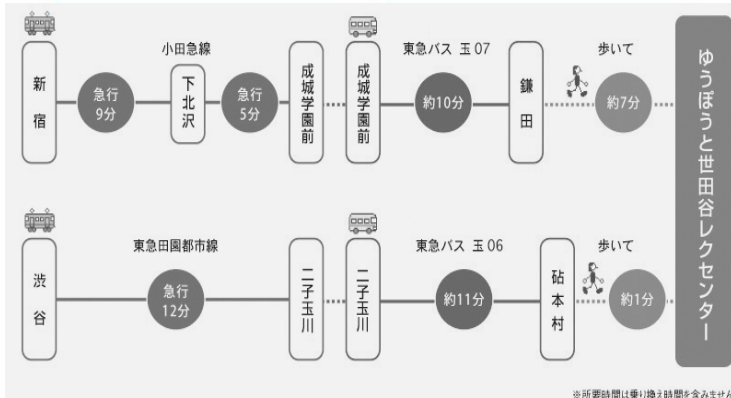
小田急線

新宿

急行 9分

下北沢

急行 5分

成城学園前

成城学園前

東急バス 玉 07

約10分

鎌田

歩いて

約7分

東急田園都市線

渋谷

急行 12分

二子玉川

二子玉川

東急バス 玉 06

約11分

砧本村

歩いて

約1分

ゆうぽうと世田谷レクセンター

※所要時間は乗り換え時間を含みません